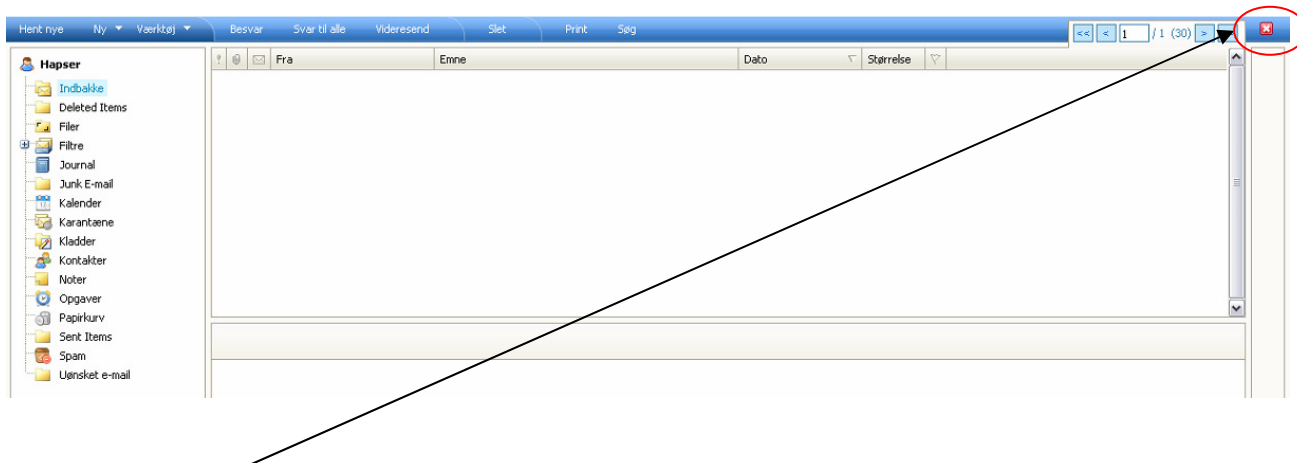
Hent nye Ny ▼ Værktøj ▼ Besvar Svar til alle Videresend Slet Print Søg

<< < 1 / 1 (30) >

Hapser
Indbakke
Deleted Items
Filer
Filtre
Journal
Junk E-mail
Kalender
Karantæne
Kladder
Kontakter
Noter
Opgaver
Papirkurv
Sent Items
Spam
Uønsket e-mail

| Fra | Emne | Dato | Størrelse |
|---|---|---|---|